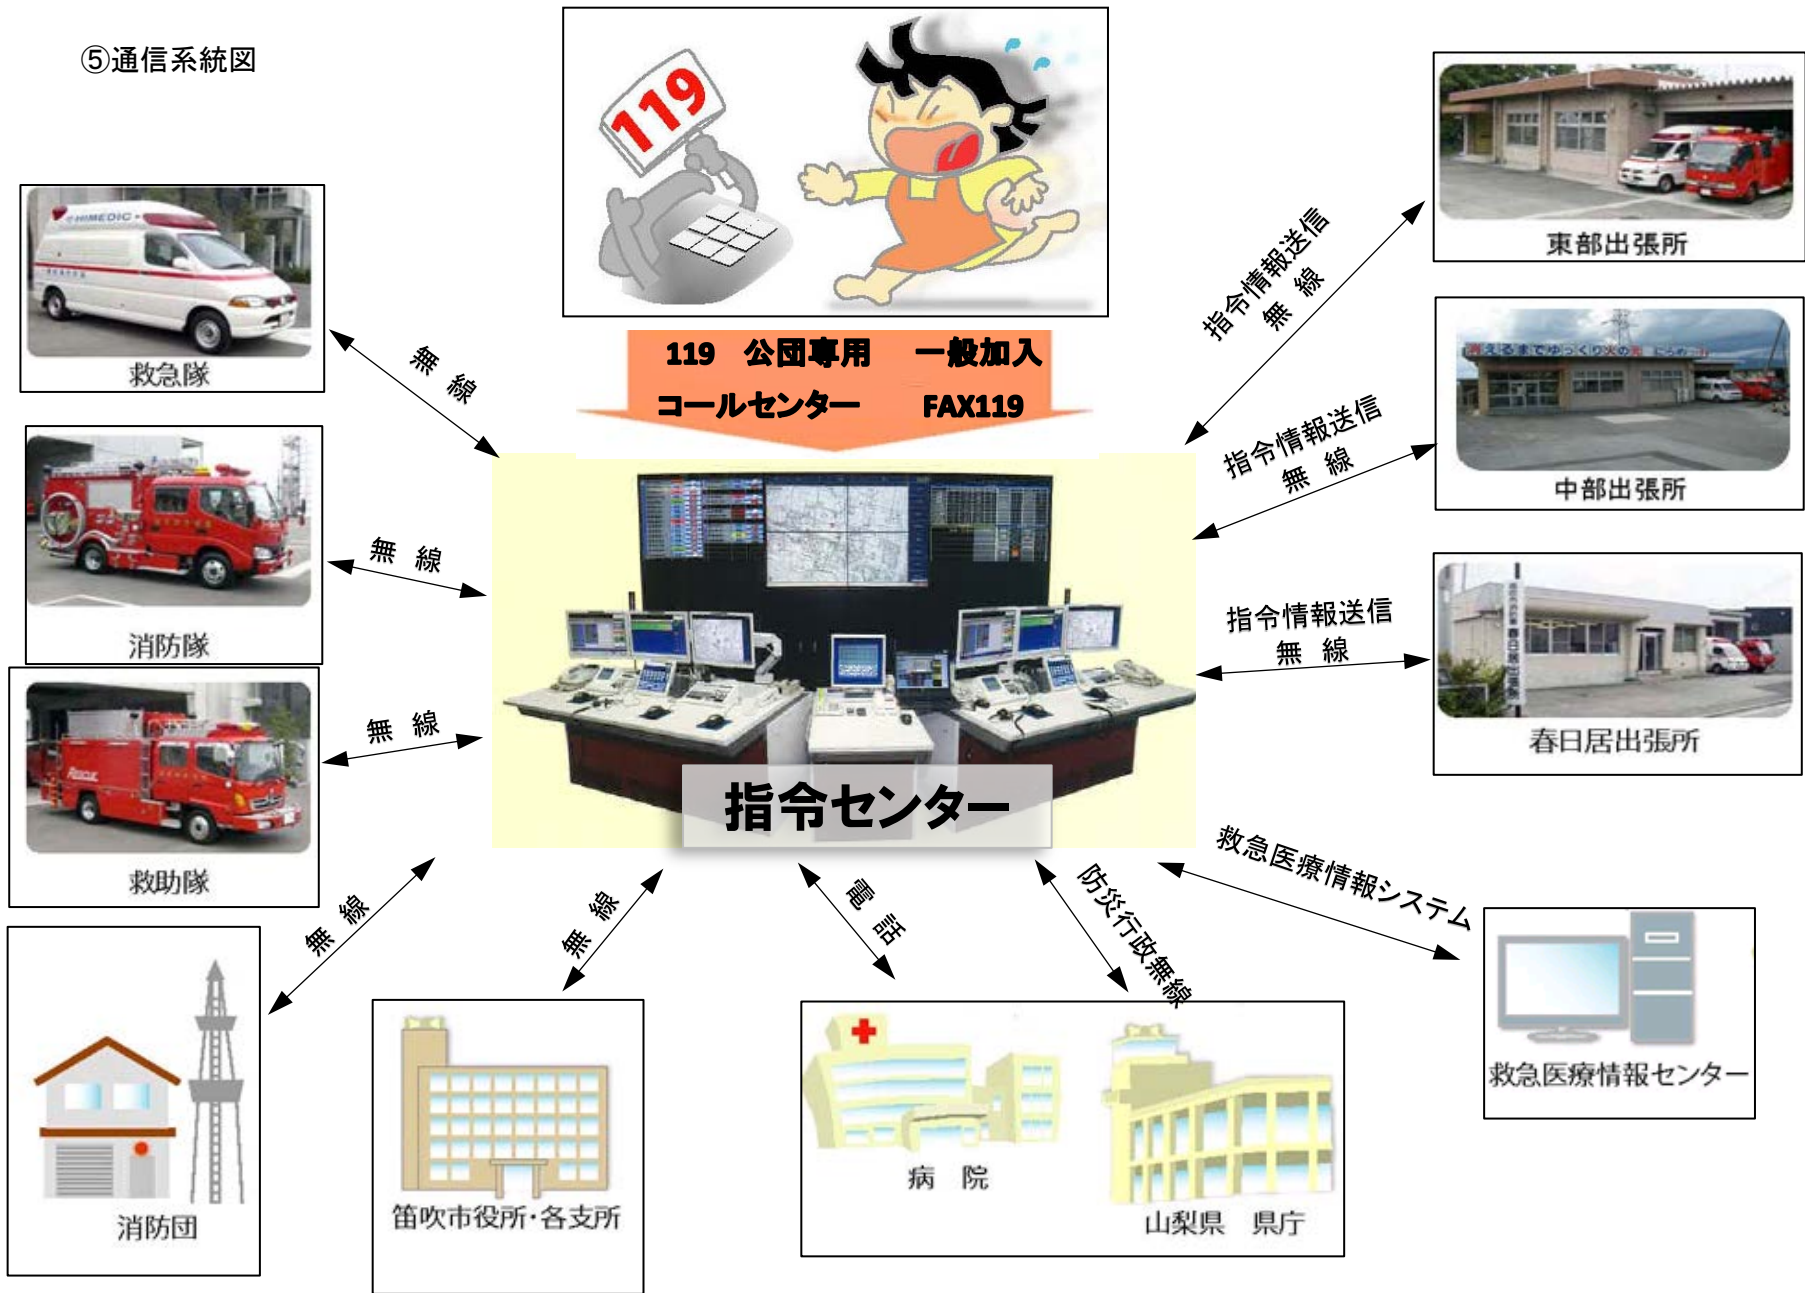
⑤通信系統図

119

119　公団専用　一般加入
コールセンター　FAX119

救急隊

無 線

消防隊

無 線

救助隊

無 線

消防団

無 線

笛吹市役所・各支所

無 線

電 話

病 院

山梨県 県庁

防災行政無線

救急医療情報システム

救急医療情報センター

指令センター

指令情報送信
無 線

東部出張所

指令情報送信
無 線

中部出張所

指令情報送信
無 線

春日居出張所